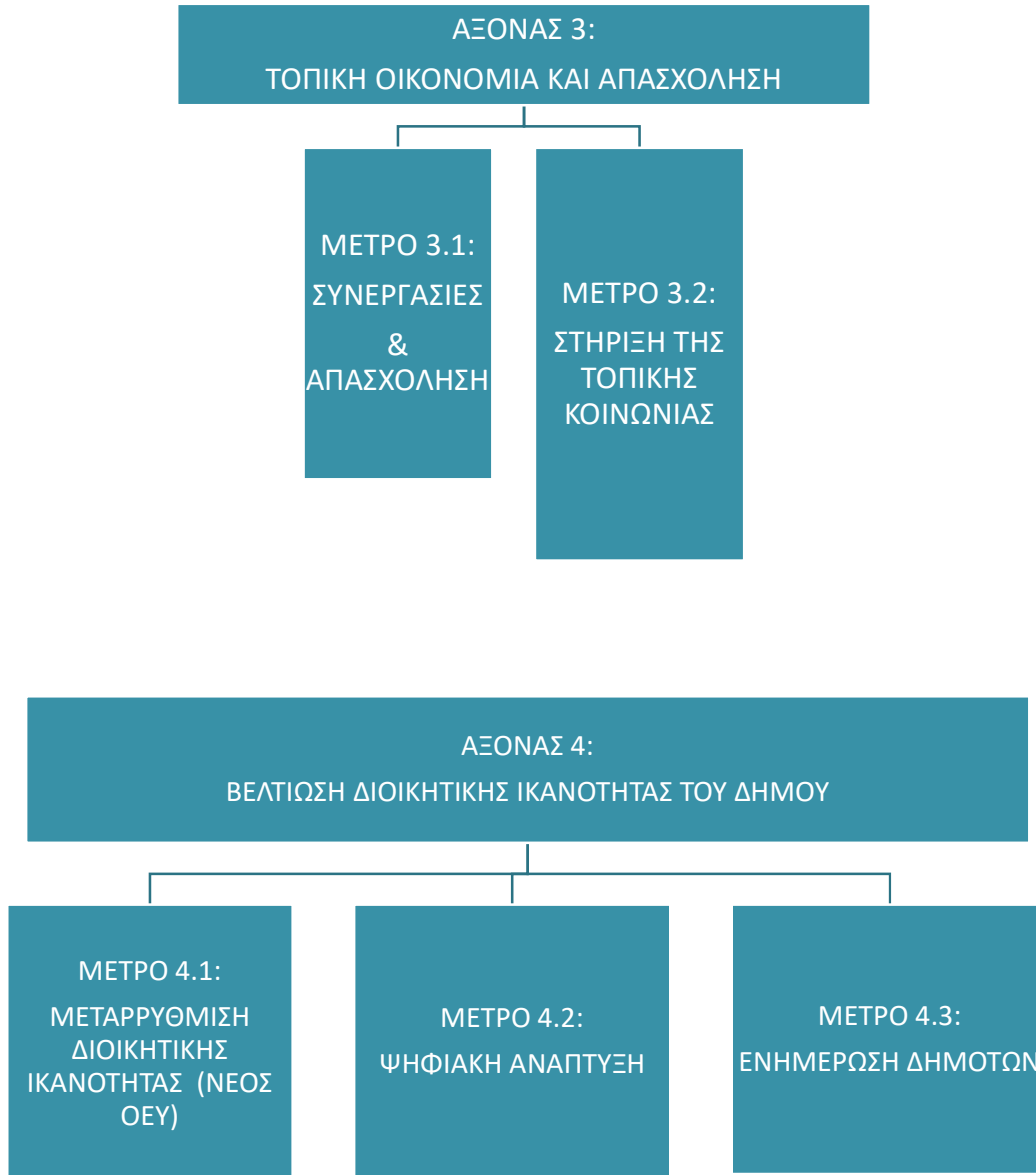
ΑΞΟΝΑΣ 3:
ΤΟΠΙΚΗ ΟΙΚΟΝΟΜΙΑ ΚΑΙ ΑΠΑΣΧΟΛΗΣΗ

ΜΕΤΡΟ 3.1:
ΣΥΝΕΡΓΑΣΙΕΣ
&
ΑΠΑΣΧΟΛΗΣΗ

ΜΕΤΡΟ 3.2:
ΣΤΗΡΙΞΗ ΤΗΣ ΤΟΠΙΚΗΣ ΚΟΙΝΩΝΙΑΣ

ΑΞΟΝΑΣ 4:
ΒΕΛΤΙΩΣΗ ΔΙΟΙΚΗΤΙΚΗΣ ΙΚΑΝΟΤΗΤΑΣ ΤΟΥ ΔΗΜΟΥ

ΜΕΤΡΟ 4.1:
ΜΕΤΑΡΡΥΘΜΙΣΗ ΔΙΟΙΚΗΤΙΚΗΣ ΙΚΑΝΟΤΗΤΑΣ (ΝΕΟΣ ΟΕΥ)

ΜΕΤΡΟ 4.2:
ΨΗΦΙΑΚΗ ΑΝΑΠΤΥΞΗ

ΜΕΤΡΟ 4.3:
ΕΝΗΜΕΡΩΣΗ ΔΗΜΟΤΩΝ